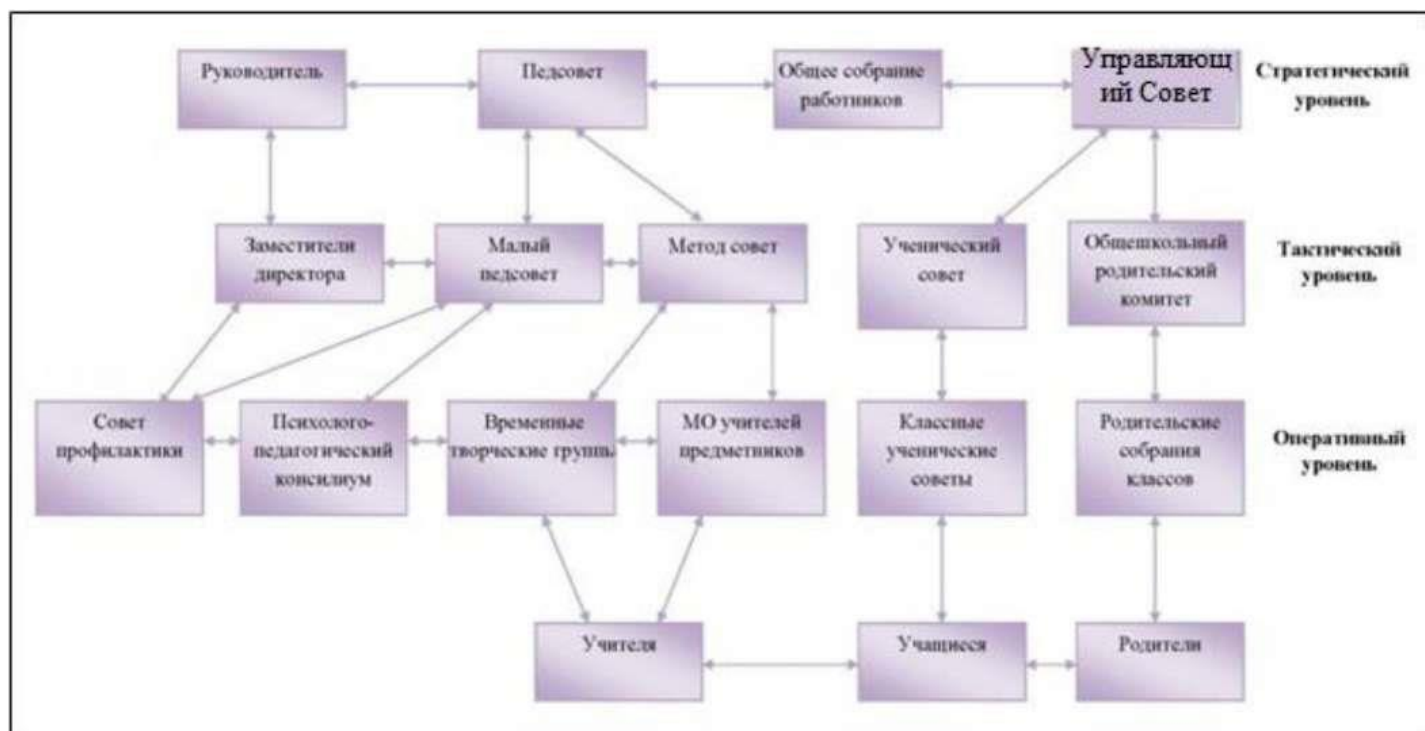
Руководитель

Педсовет

Общее собрание работников

Управляющ ий Совет

Стратегический уровень

Заместители директора

Малый педсовет

Метод совет

Ученический совет

Общешкольный родительский комитет

Тактический уровень

Совет профилактики

Психолого-педагогический консилиум

Временные творческие группы

МО учителей предметников

Классные ученические советы

Родительские собрания классов

Оперативный уровень

Учителя

Учащиеся

Родители